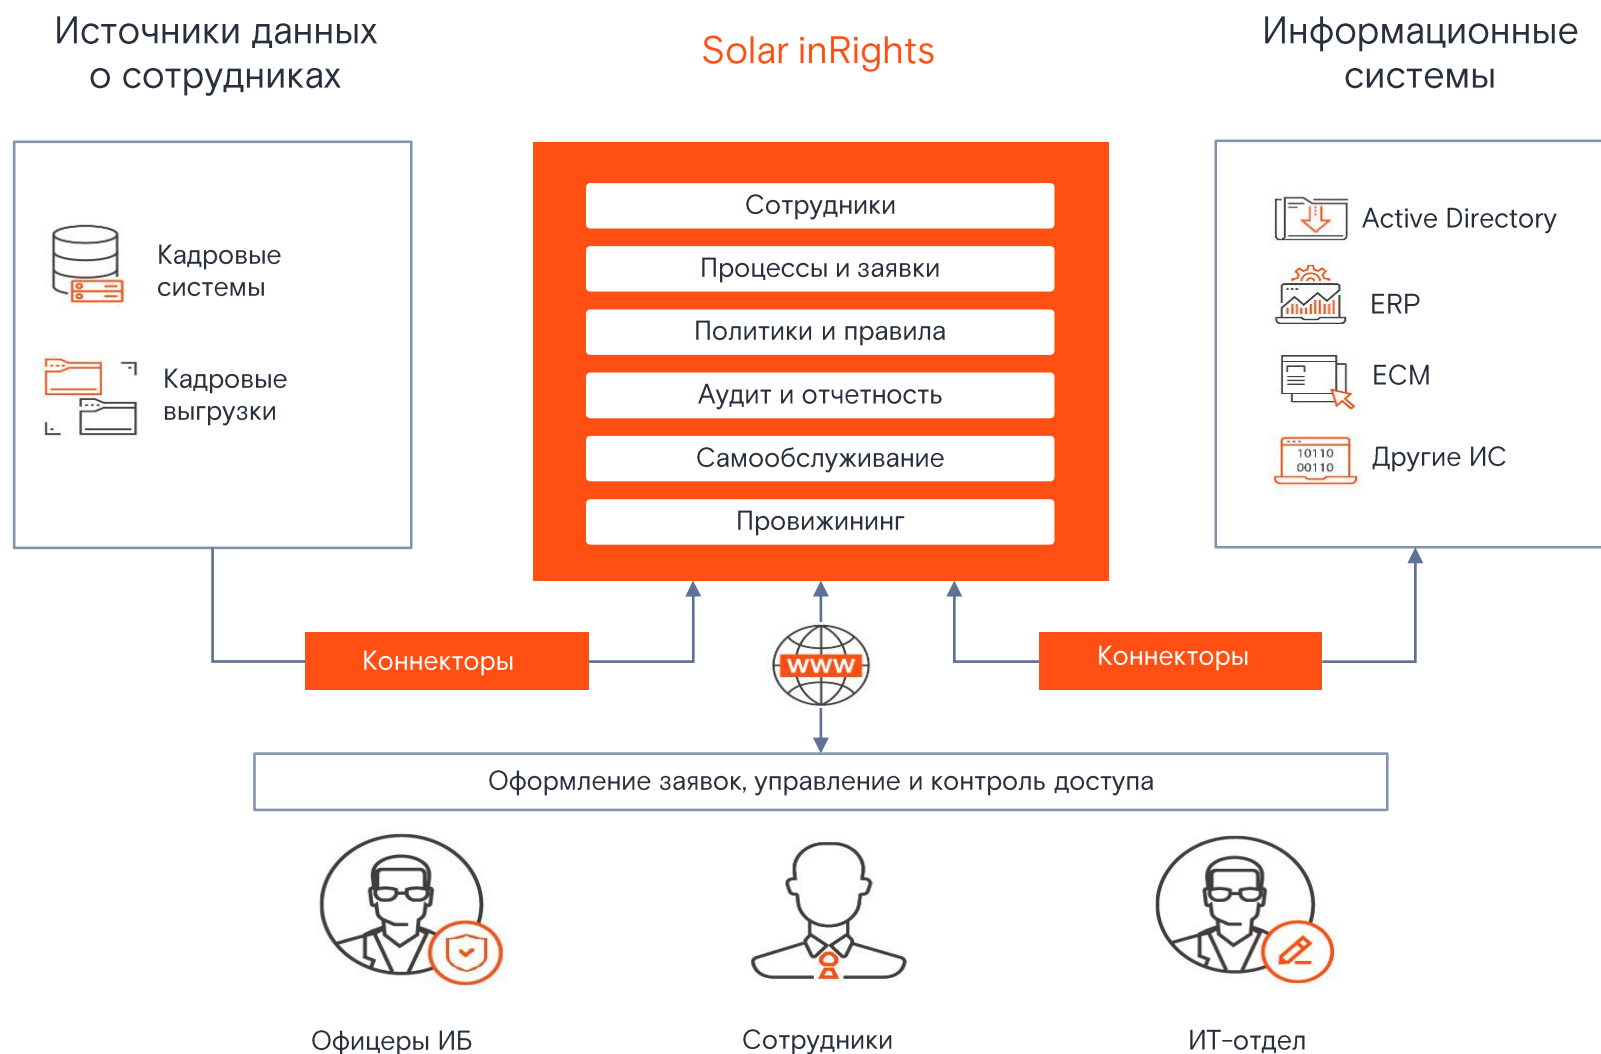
Источники данных о сотрудниках

Solar inRights

Информационные системы

Кадровые системы

Кадровые выгрузки

Сотрудники

Процессы и заявки

Политики и правила

Аудит и отчетность

Самообслуживание

Провижининг

Active Directory

ERP

ECM

10110
00110

Другие ИС

Коннекторы

WWW

Коннекторы

Оформление заявок, управление и контроль доступа

Офицеры ИБ

Сотрудники

ИТ-отдел